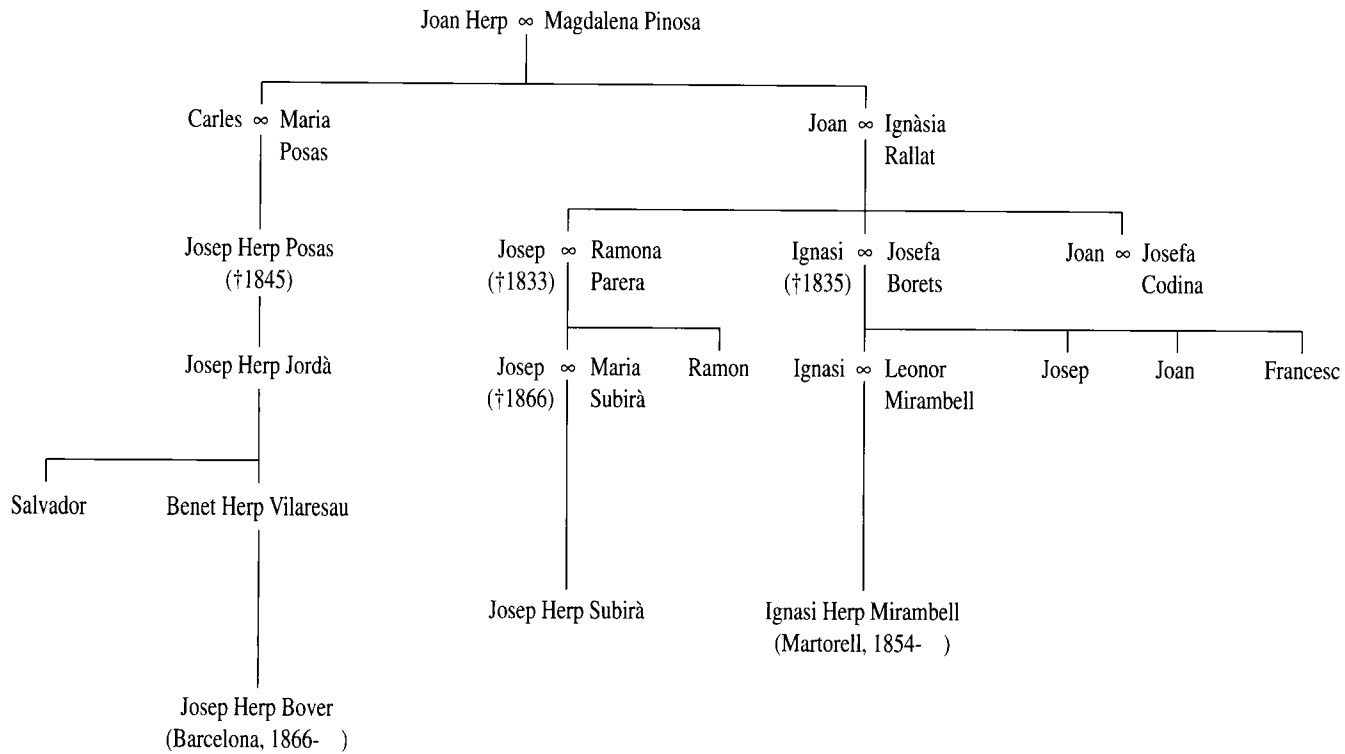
Joan Herp ∞ Magdalena Pinosa

Carles ∞ Maria Posas

Joan ∞ Ignàsia Rallat

Josep Herp Posas (†1845)

Josep ∞ Ramona Parera (†1833)

Ignasi ∞ Josefa Borets (†1835)

Joan ∞ Josefa Codina

Josep Herp Jordà

Josep ∞ Maria Subirà (†1866)

Ramon

Ignasi ∞ Leonor Mirambell

Josep

Joan

Francesc

Salvador

Benet Herp Vilaresau

Josep Herp Subirà

Ignasi Herp Mirambell (Martorell, 1854- )

Josep Herp Bover (Barcelona, 1866- )